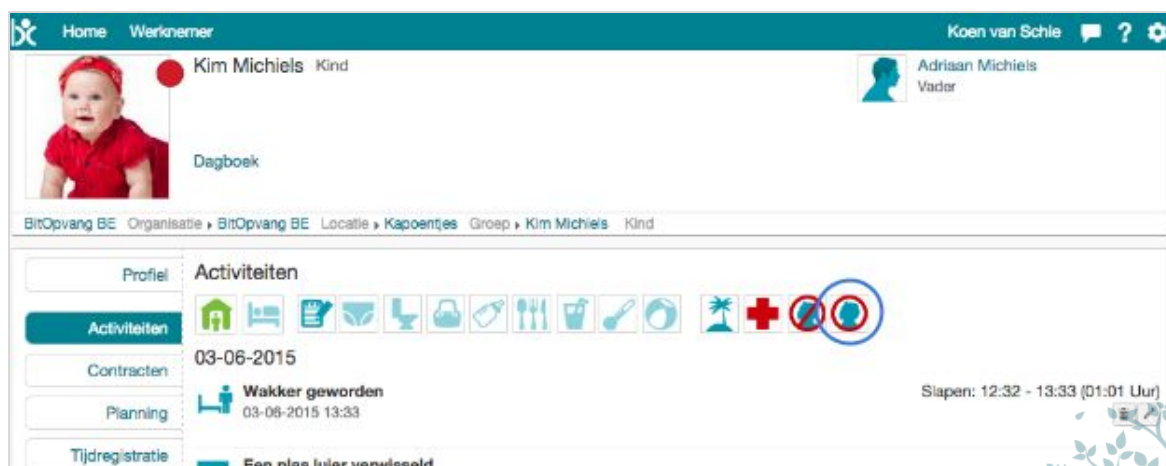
Home Werknemer

Koen van Schie ?

Kim Michiels Kind

Adriaan Michiels
Vader

Dagboek

BitOpvang BE Organisatie ▸ BitOpvang BE Locatie ▸ Kapoentjes Groep ▸ Kim Michiels Kind

Profiel

Activiteiten

Contracten

Planning

Tijdregistratie

Activiteiten

03-06-2015

Wakker geworden
03-06-2015 13:33

Slapen: 12:32 - 13:33 (01:01 Uur)

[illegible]